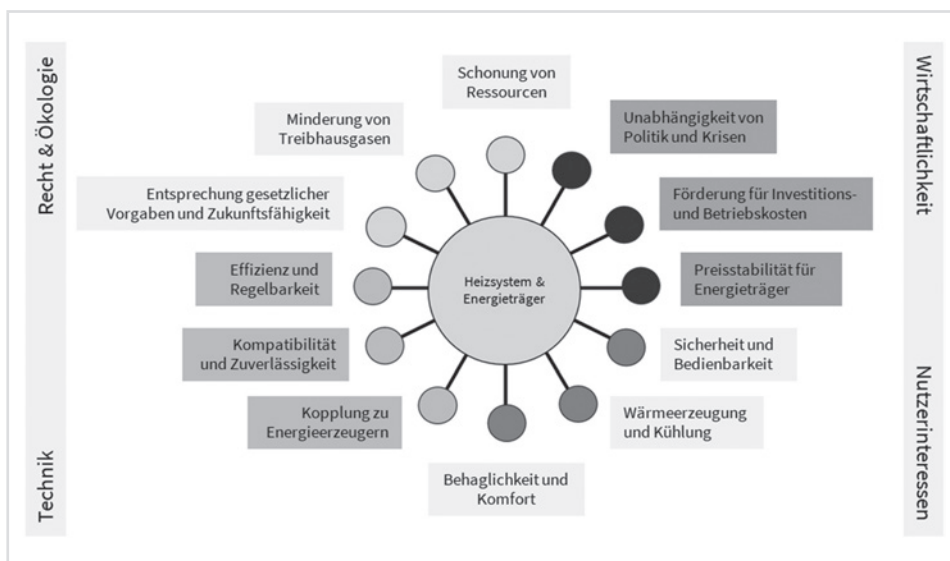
Recht & Ökologie

Technik

Wirtschaftlichkeit

Nutzerinteressen

Schonung von Ressourcen

Minderung von Treibhausgasen

Unabhängigkeit von Politik und Krisen

Entsprechung gesetzlicher Vorgaben und Zukunftsfähigkeit

Förderung für Investitions- und Betriebskosten

Effizienz und Regelbarkeit

Heizsystem & Energieträger

Preisstabilität für Energieträger

Kompatibilität und Zuverlässigkeit

Sicherheit und Bedienbarkeit

Kopplung zu Energieerzeugern

Wärmeerzeugung und Kühlung

Behaglichkeit und Komfort